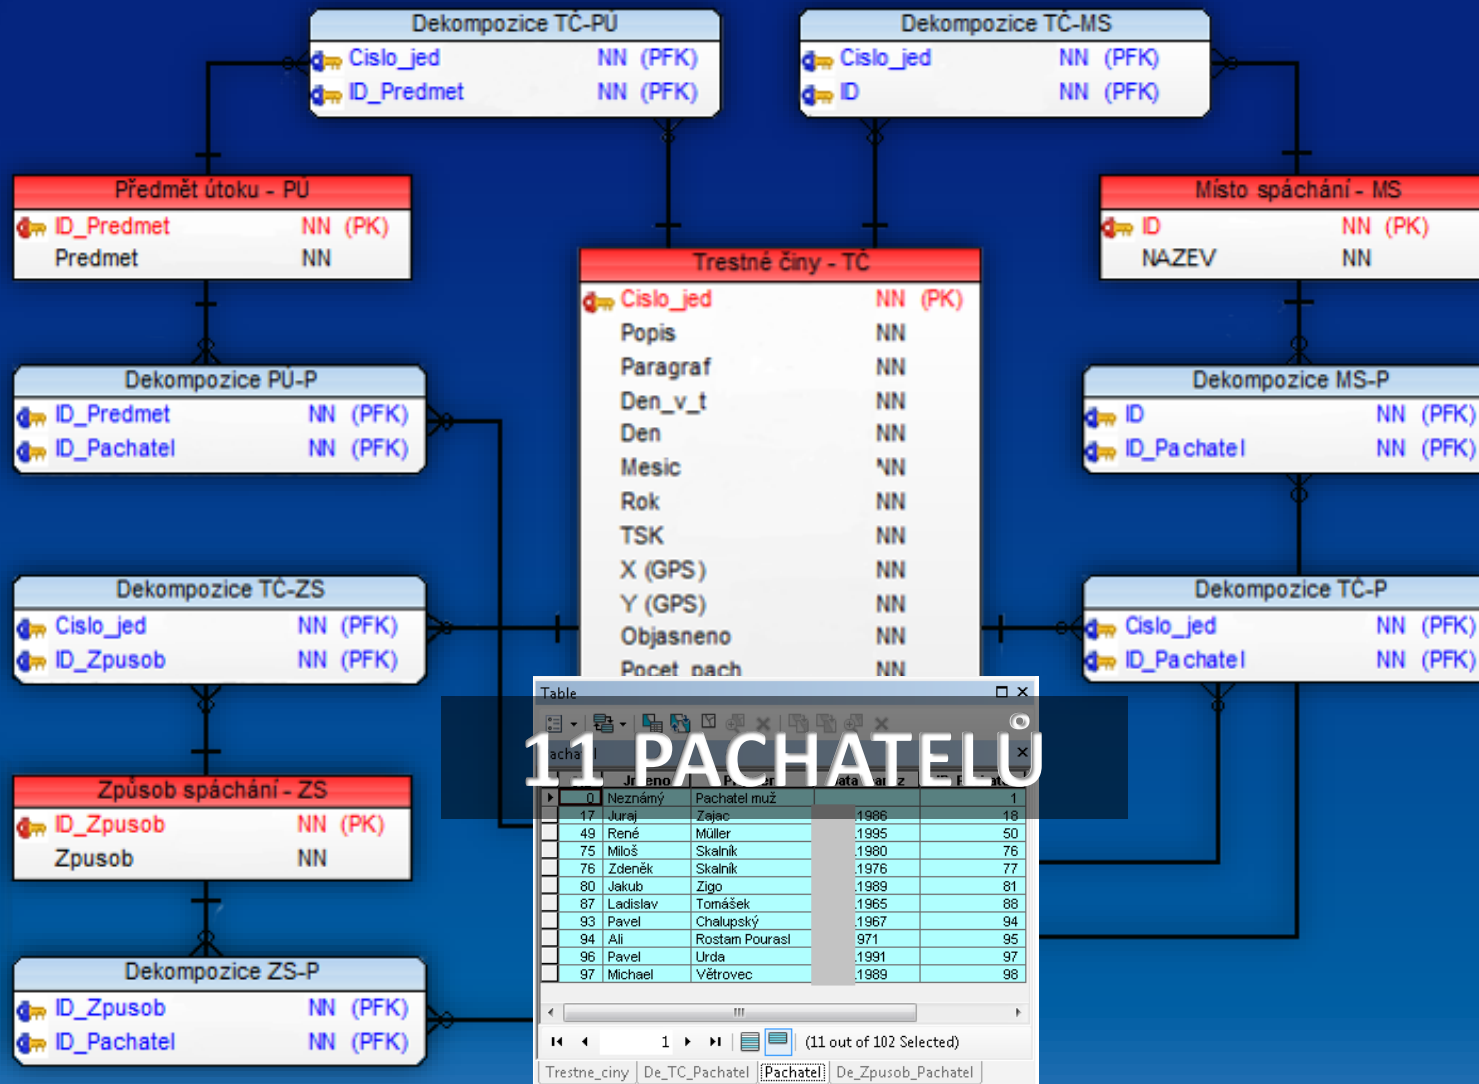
Dekompozice TČ-PÚ
Cislo_jed NN (PFK)
ID_Predmet NN (PFK)

Dekompozice TČ-MS
Cislo_jed NN (PFK)
ID NN (PFK)

Předmět útoku - PÚ
ID_Predmet NN (PK)
Predmet NN

Místo spáchání - MS
ID NN (PK)
NAZEV NN

Trestné činy - TČ
Cislo_jed NN (PK)
Popis NN
Paragraf NN
Den_v_t NN
Den NN
Mesic NN
Rok NN
TSK NN
X (GPS) NN
Y (GPS) NN
Objasneno NN
Pocet_pach NN

Dekompozice PÚ-P
ID_Predmet NN (PFK)
ID_Pachatel NN (PFK)

Dekompozice MS-P
ID NN (PFK)
ID_Pachatel NN (PFK)

Dekompozice TČ-ZS
Cislo_jed NN (PFK)
ID_Zpusob NN (PFK)

Dekompozice TČ-P
Cislo_jed NN (PFK)
ID_Pachatel NN (PFK)

Způsob spáchání - ZS
ID_Zpusob NN (PK)
Zpusob NN

Dekompozice ZS-P
ID_Zpusob NN (PFK)
ID_Pachatel NN (PFK)

Table

11 PACHATELŮ

| | Jmeno | P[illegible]er | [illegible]ata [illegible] | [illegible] |
|---|---|---|---|---|
| 0 | Neznámý | Pachatel muž | | 1 |
| 17 | Juraj | Zajac | 1986 | 18 |
| 49 | René | Müller | 1995 | 50 |
| 75 | Miloš | Skalník | 1980 | 76 |
| 76 | Zdeněk | Skalník | 1976 | 77 |
| 80 | Jakub | Zigo | 1989 | 81 |
| 87 | Ladislav | Tomášek | 1965 | 88 |
| 93 | Pavel | Chalupský | 1967 | 94 |
| 94 | Ali | Rostam Pourasl | 971 | 95 |
| 96 | Pavel | Urda | 1991 | 97 |
| 97 | Michael | Větrovec | 1989 | 98 |

1 (11 out of 102 Selected)

Trestne_ciny De_TC_Pachatel Pachatel De_Zpusob_Pachatel